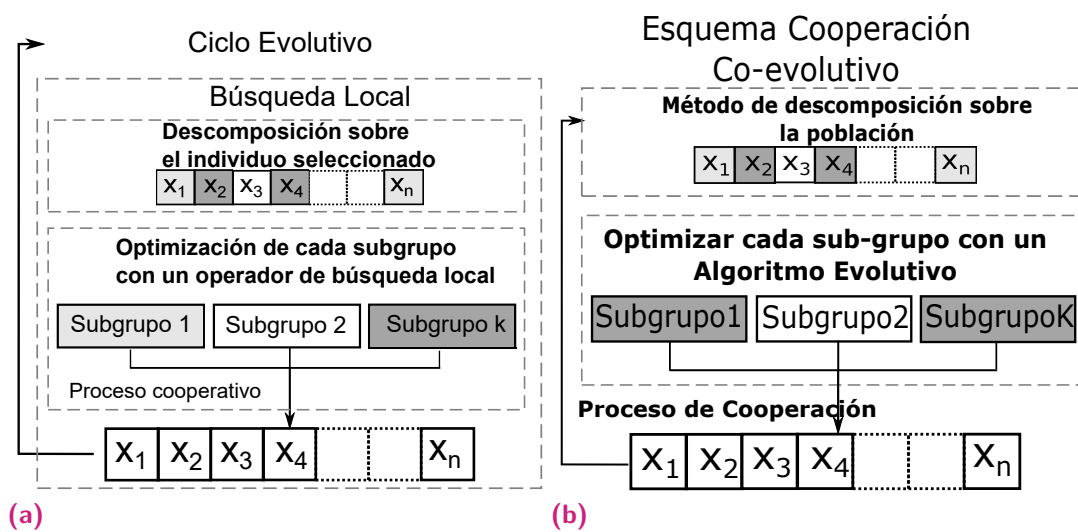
Ciclo Evolutivo

Búsqueda Local

Descomposición sobre el individuo seleccionado

$x_1$ $x_2$ $x_3$ $x_4$ $x_n$

Optimización de cada subgrupo con un operador de búsqueda local

Subgrupo 1 Subgrupo 2 Subgrupo k

Proceso cooperativo

$x_1$ $x_2$ $x_3$ $x_4$ $x_n$

(a)

Esquema Cooperación Co-evolutivo

Método de descomposición sobre la población

$x_1$ $x_2$ $x_3$ $x_4$ $x_n$

Optimizar cada sub-grupo con un Algoritmo Evolutivo

Subgrupo1 Subgrupo2 SubgrupoK

Proceso de Cooperación

$x_1$ $x_2$ $x_3$ $x_4$ $x_n$

(b)